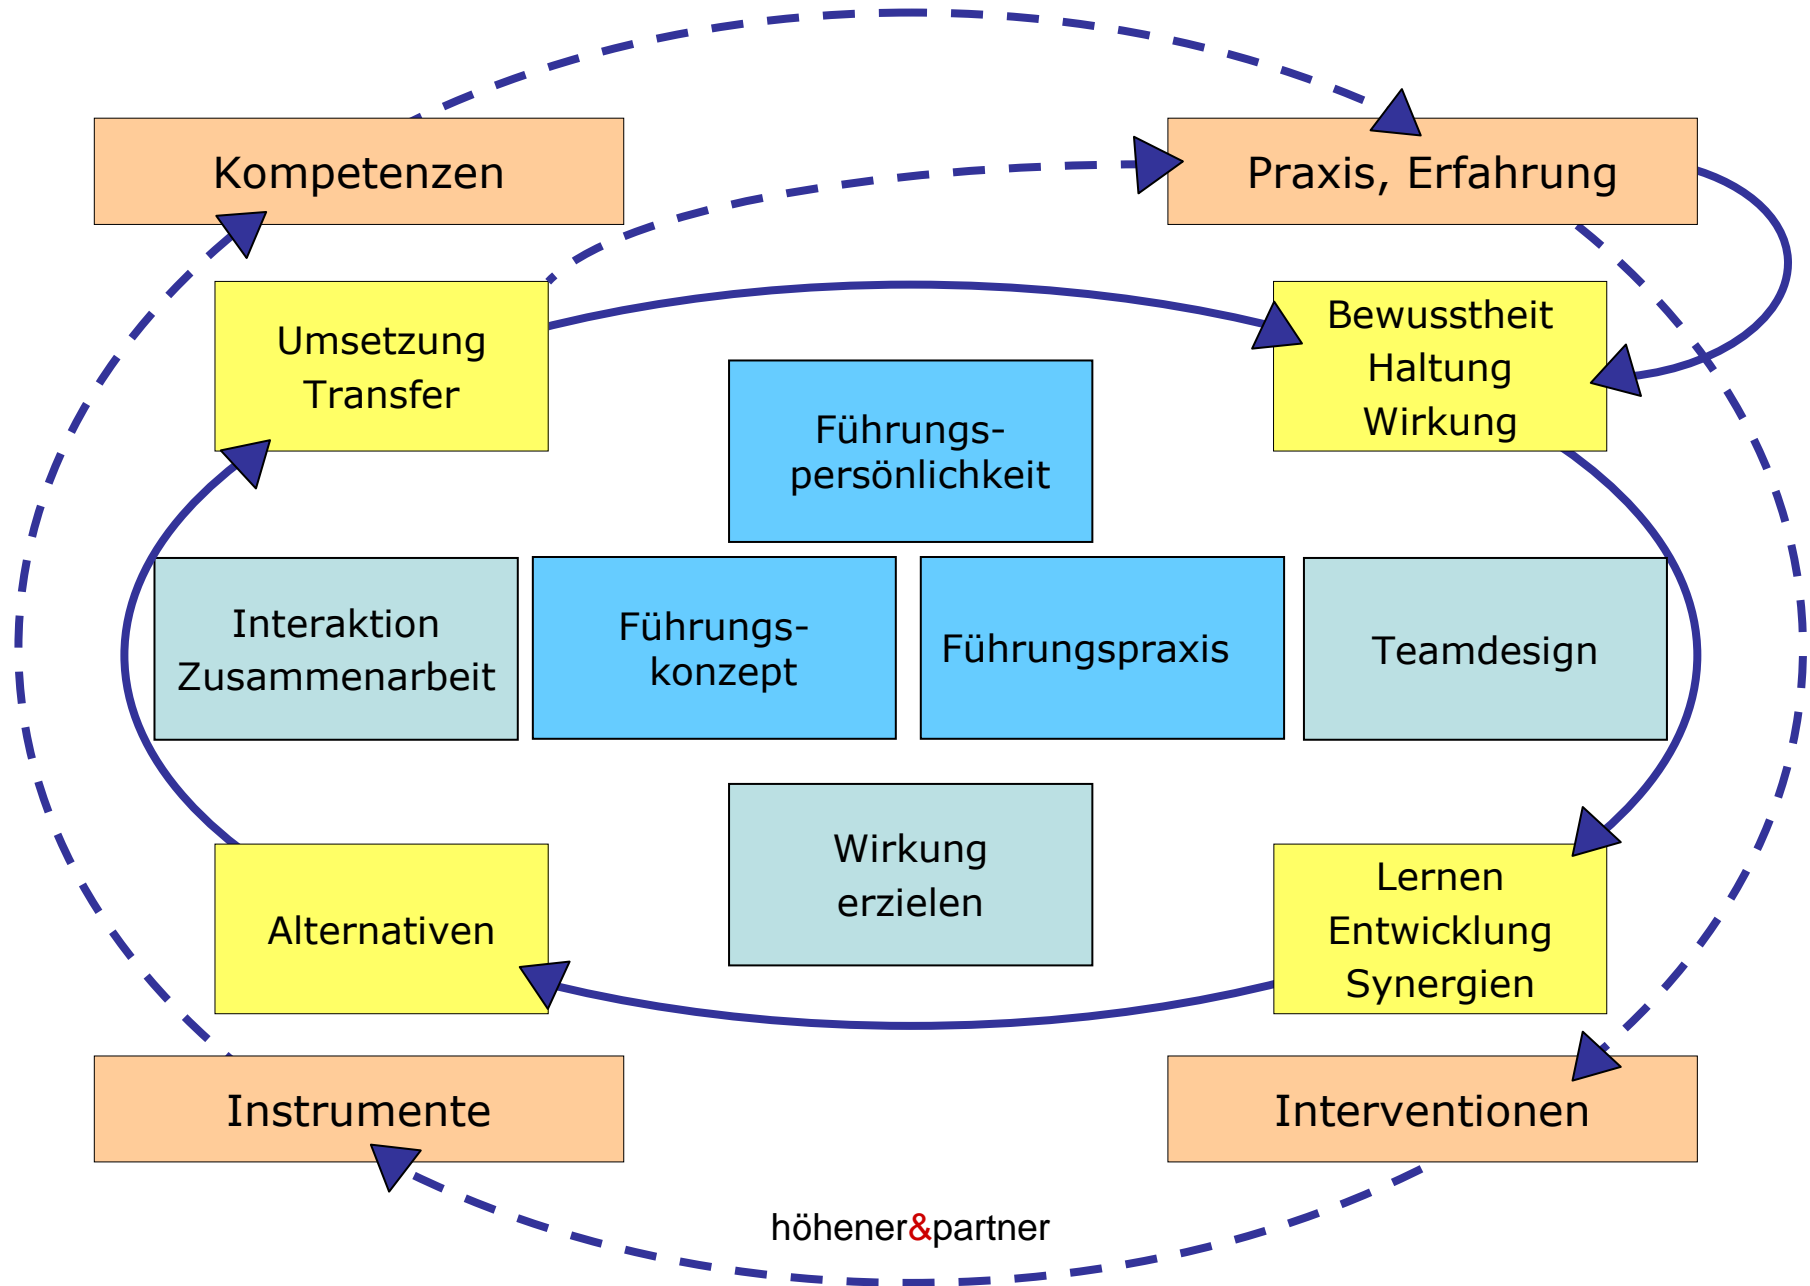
Kompetenzen

Praxis, Erfahrung

Umsetzung
Transfer

Bewusstheit
Haltung
Wirkung

Führungs-
persönlichkeit

Interaktion
Zusammenarbeit

Führungs-
konzept

Führungspraxis

Teamdesign

Wirkung
erzielen

Alternativen

Lernen
Entwicklung
Synergien

Instrumente

Interventionen

höhener&partner